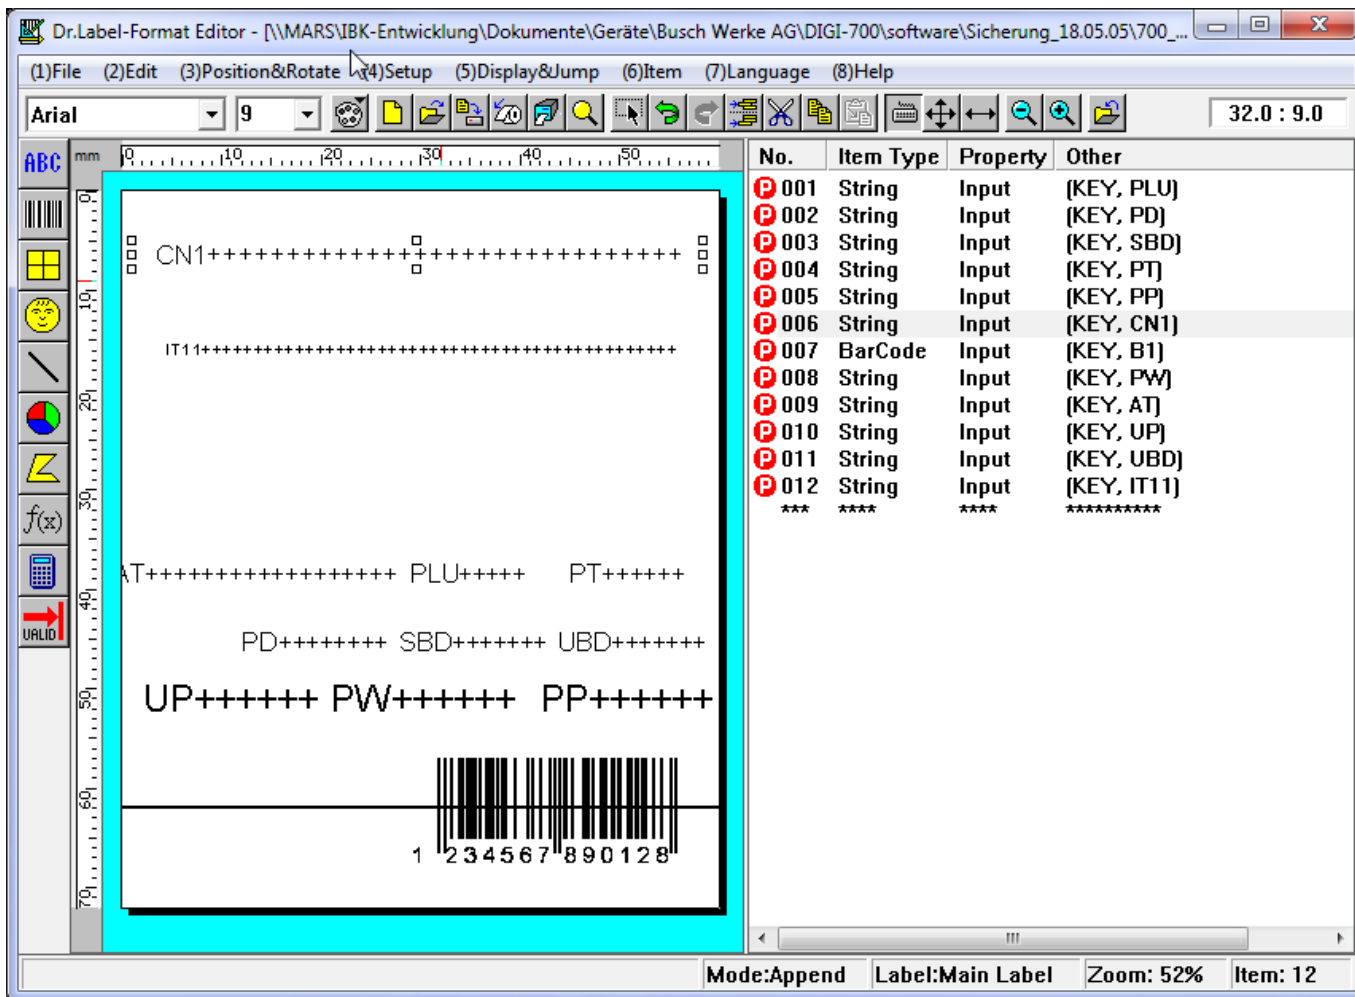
Dr.Label-Format Editor - [\\MARS\IBK-Entwicklung\Dokumente\Geräte\Busch Werke AG\DIGI-700\software\Sicherung_18.05.05\700_...

(1)File (2)Edit (3)Position&Rotate (4)Setup (5)Display&Jump (6)Item (7)Language (8)Help

Arial 9

32.0 : 9.0

ABC

VALID

mm 0 10 20 30 40 50

0 10 20 30 40 50 60 70

CN1++++++++++++++++++++++++++++++++

IT11+++++++++++++++++++++++++++++++++++++++++++++++++

AT++++++++++++++++++ PLU+++++ PT++++++

PD++++++++ SBD+++++++ UBD+++++++

UP++++++ PW++++++ PP++++++

1 234567 890128

| No. | Item Type | Property | Other |
|---|---|---|---|
| 001 | String | Input | [KEY, PLU] |
| 002 | String | Input | [KEY, PD] |
| 003 | String | Input | [KEY, SBD] |
| 004 | String | Input | [KEY, PT] |
| 005 | String | Input | [KEY, PP] |
| 006 | String | Input | [KEY, CN1] |
| 007 | BarCode | Input | [KEY, B1] |
| 008 | String | Input | [KEY, PW] |
| 009 | String | Input | [KEY, AT] |
| 010 | String | Input | [KEY, UP] |
| 011 | String | Input | [KEY, UBD] |
| 012 | String | Input | [KEY, IT11] |
| *** | **** | **** | ********** |

Mode:Append Label:Main Label Zoom: 52% Item: 12